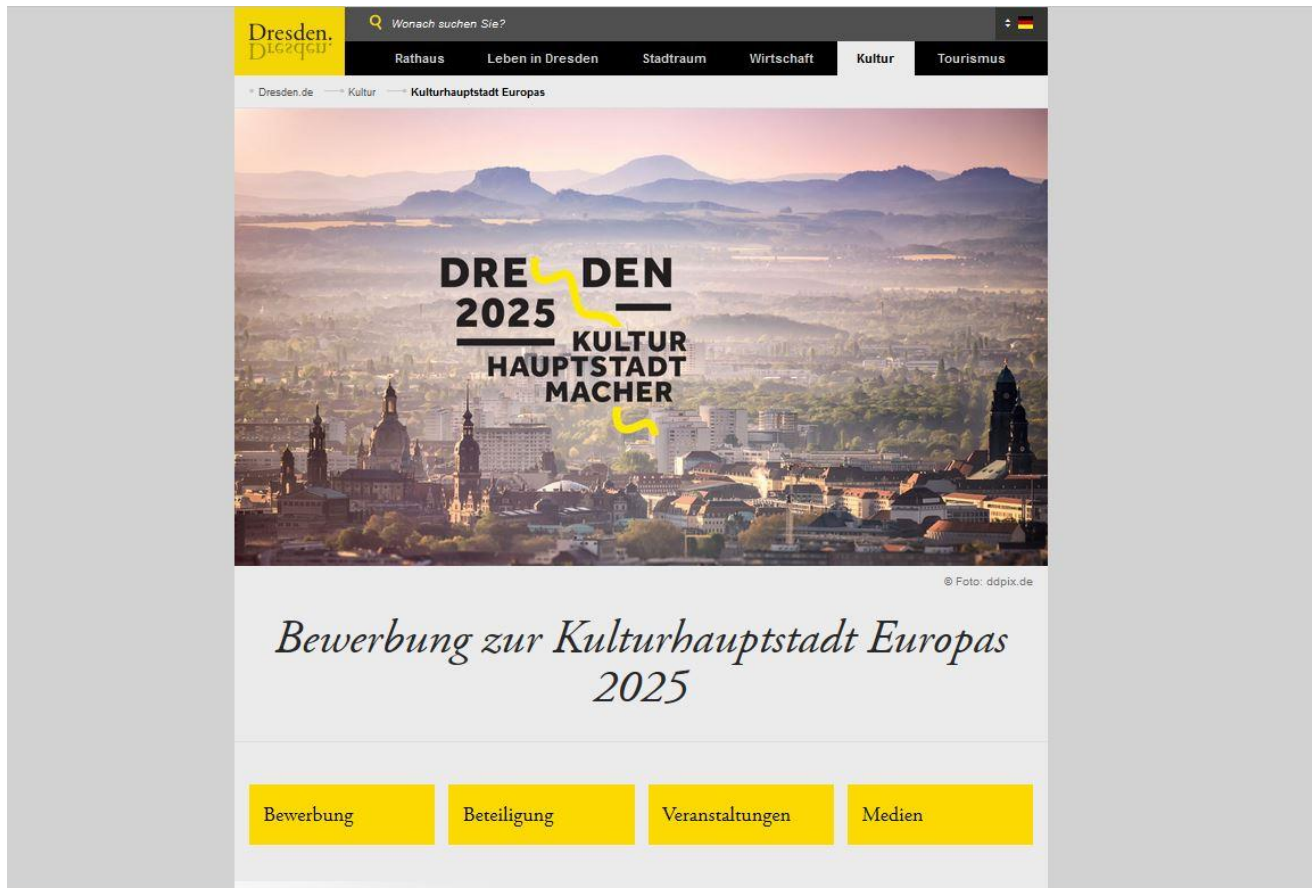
Dresden.
Dresden.

Wonach suchen Sie?

Rathaus Leben in Dresden Stadtraum Wirtschaft Kultur Tourismus

Dresden.de Kultur Kulturhauptstadt Europas

DRESDEN
2025
KULTUR
HAUPTSTADT
MACHER

© Foto: ddpix.de

Bewerbung zur Kulturhauptstadt Europas 2025

Bewerbung

Beteiligung

Veranstaltungen

Medien